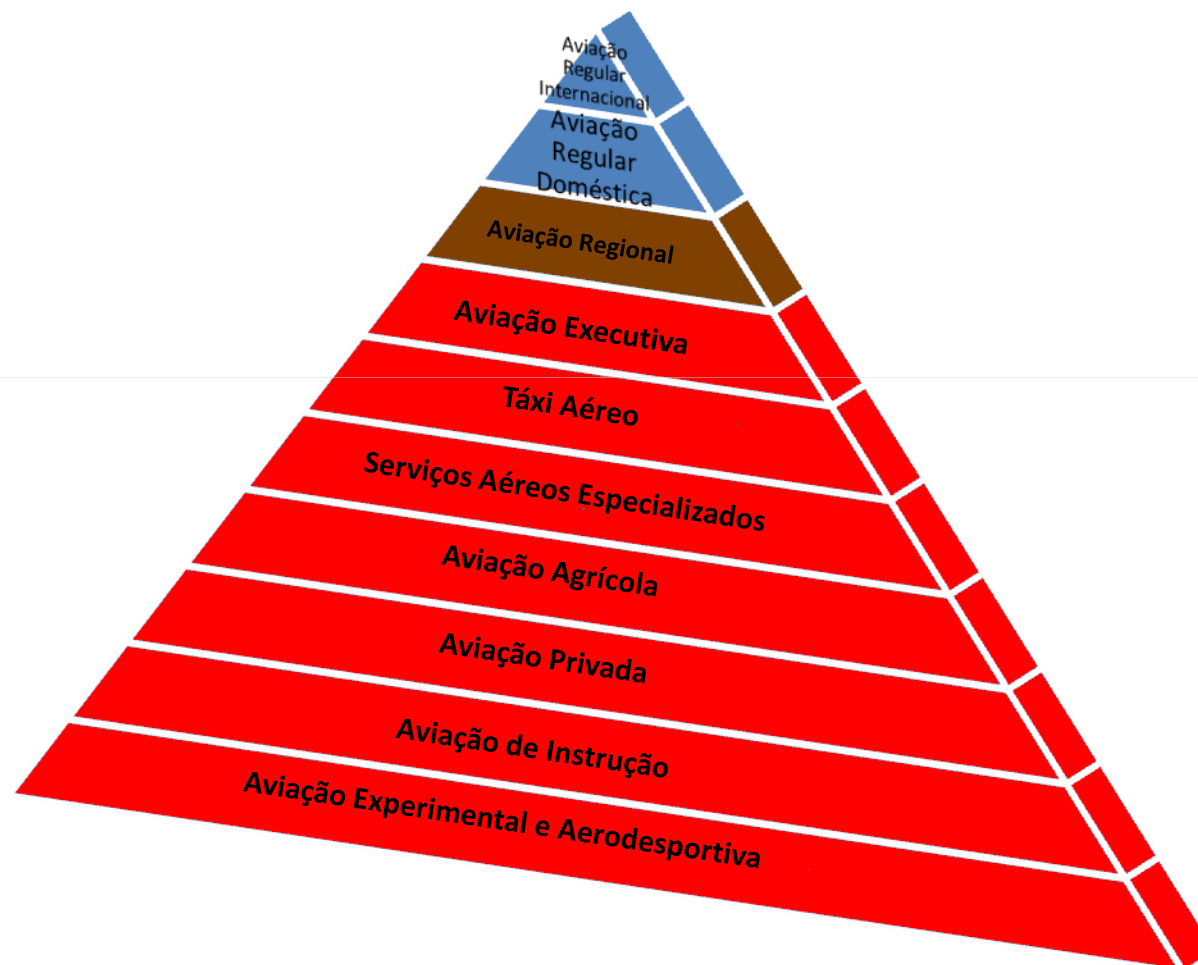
Aviação Regular Internacional

Aviação Regular Doméstica

Aviação Regional

Aviação Executiva

Táxi Aéreo

Serviços Aéreos Especializados

Aviação Agrícola

Aviação Privada

Aviação de Instrução

Aviação Experimental e Aerodesportiva